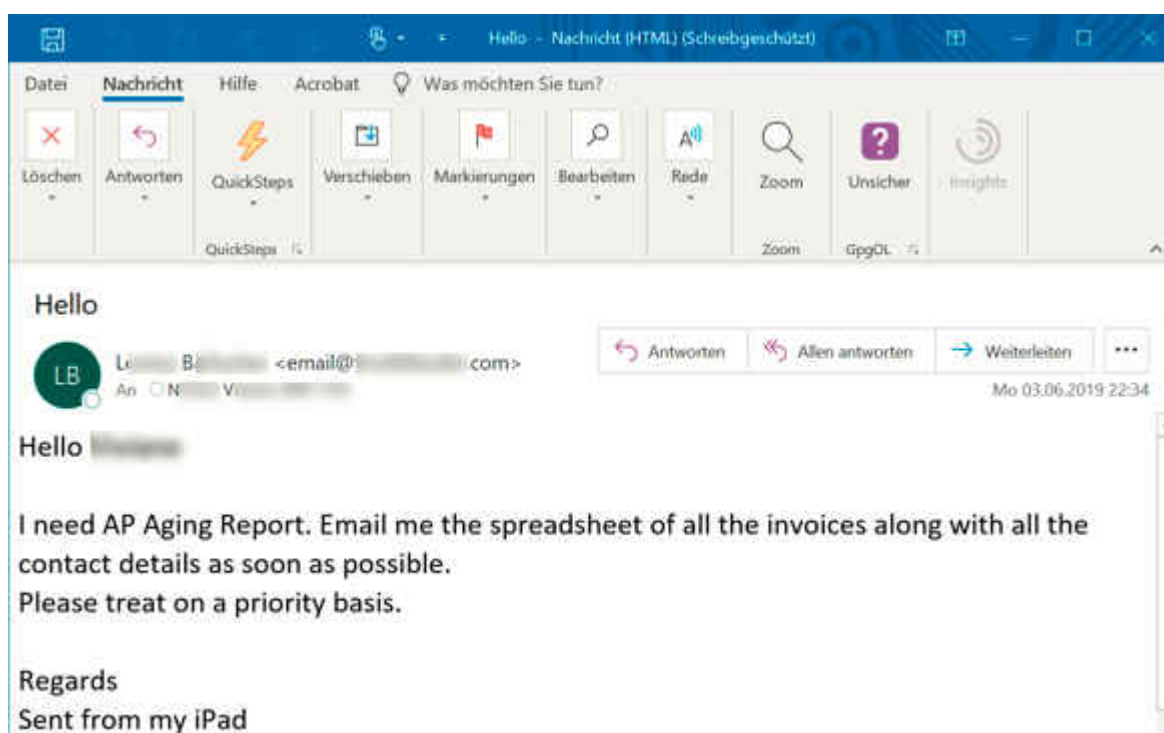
Hello - Nachricht (HTML) (Schreibgeschützt)

Datei Nachricht Hilfe Acrobat Was möchten Sie tun?

Löschen Antworten QuickSteps Verschieben Markierungen Bearbeiten Rede Zoom Unsicher Insights

QuickSteps Zoom GpgOL

Hello

LB

L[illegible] B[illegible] <email@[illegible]com>

An N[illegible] V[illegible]

Antworten Allen antworten Weiterleiten ...

Mo 03.06.2019 22:34

Hello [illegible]

I need AP Aging Report. Email me the spreadsheet of all the invoices along with all the contact details as soon as possible.
Please treat on a priority basis.

Regards
Sent from my iPad